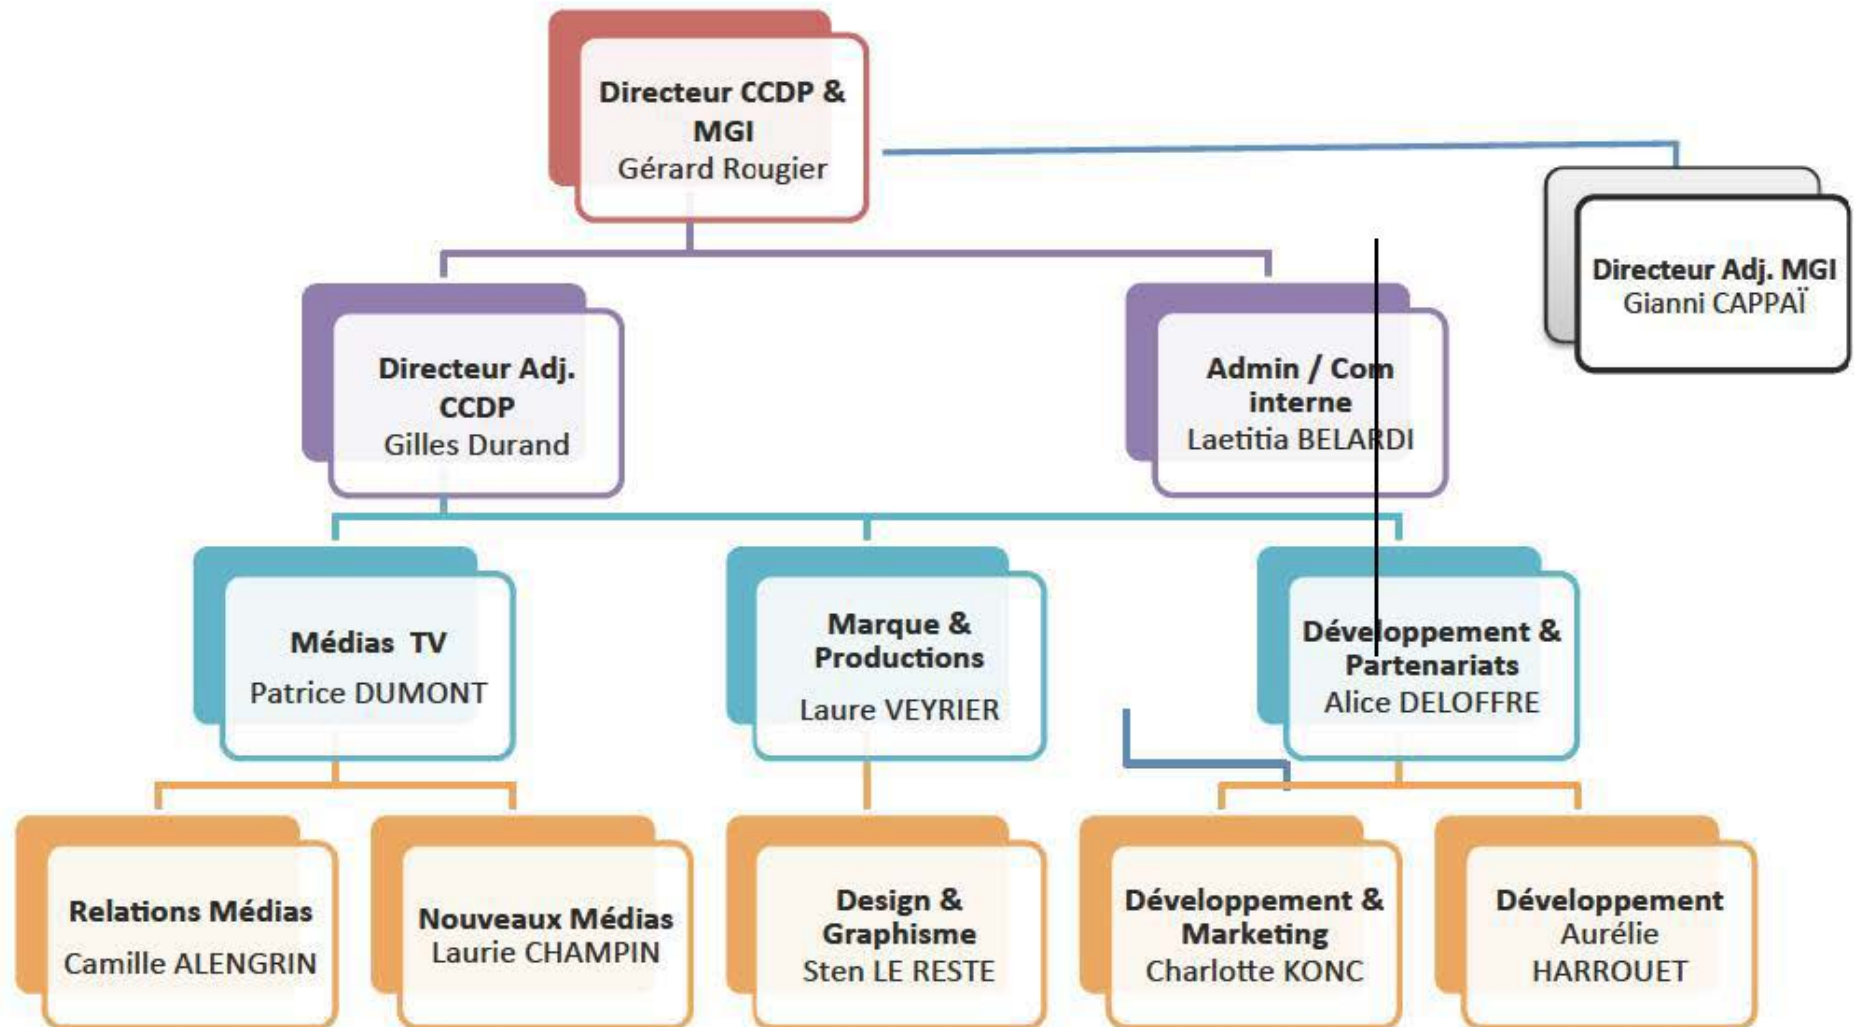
Directeur CCDP & MGI
Gérard Rougier

Directeur Adj. MGI
Gianni CAPPAÏ

Directeur Adj. CCDP
Gilles Durand

Admin / Com interne
Laetitia BELARDI

Médias TV
Patrice DUMONT

Marque & Productions
Laure VEYRIER

Développement & Partenariats
Alice DELOFFRE

Relations Médias
Camille ALENGRIN

Nouveaux Médias
Laurie CHAMPIN

Design & Graphisme
Sten LE RESTE

Développement & Marketing
Charlotte KONC

Développement
Aurélie HARROUET